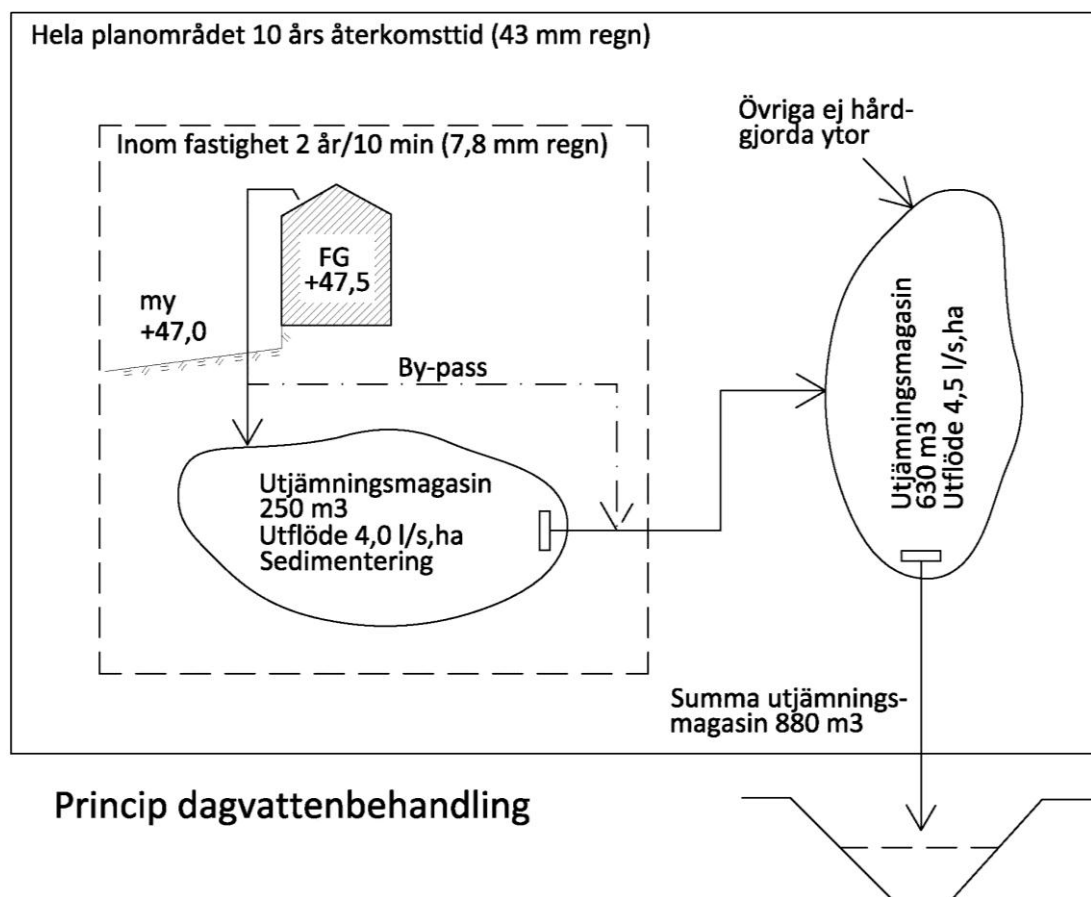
Hela planområdet 10 års återkomsttid (43 mm regn)

Övriga ej hårdgjorda ytor

Inom fastighet 2 år/10 min (7,8 mm regn)

FG
+47,5

my
+47,0

By-pass

Utjämningsmagasin
250 m3
Utflöde 4,0 l/s,ha
Sedimentering

Utjämningsmagasin
630 m3
Utflöde 4,5 l/s,ha

Summa utjämningsmagasin 880 m3

Princip dagvattenbehandling